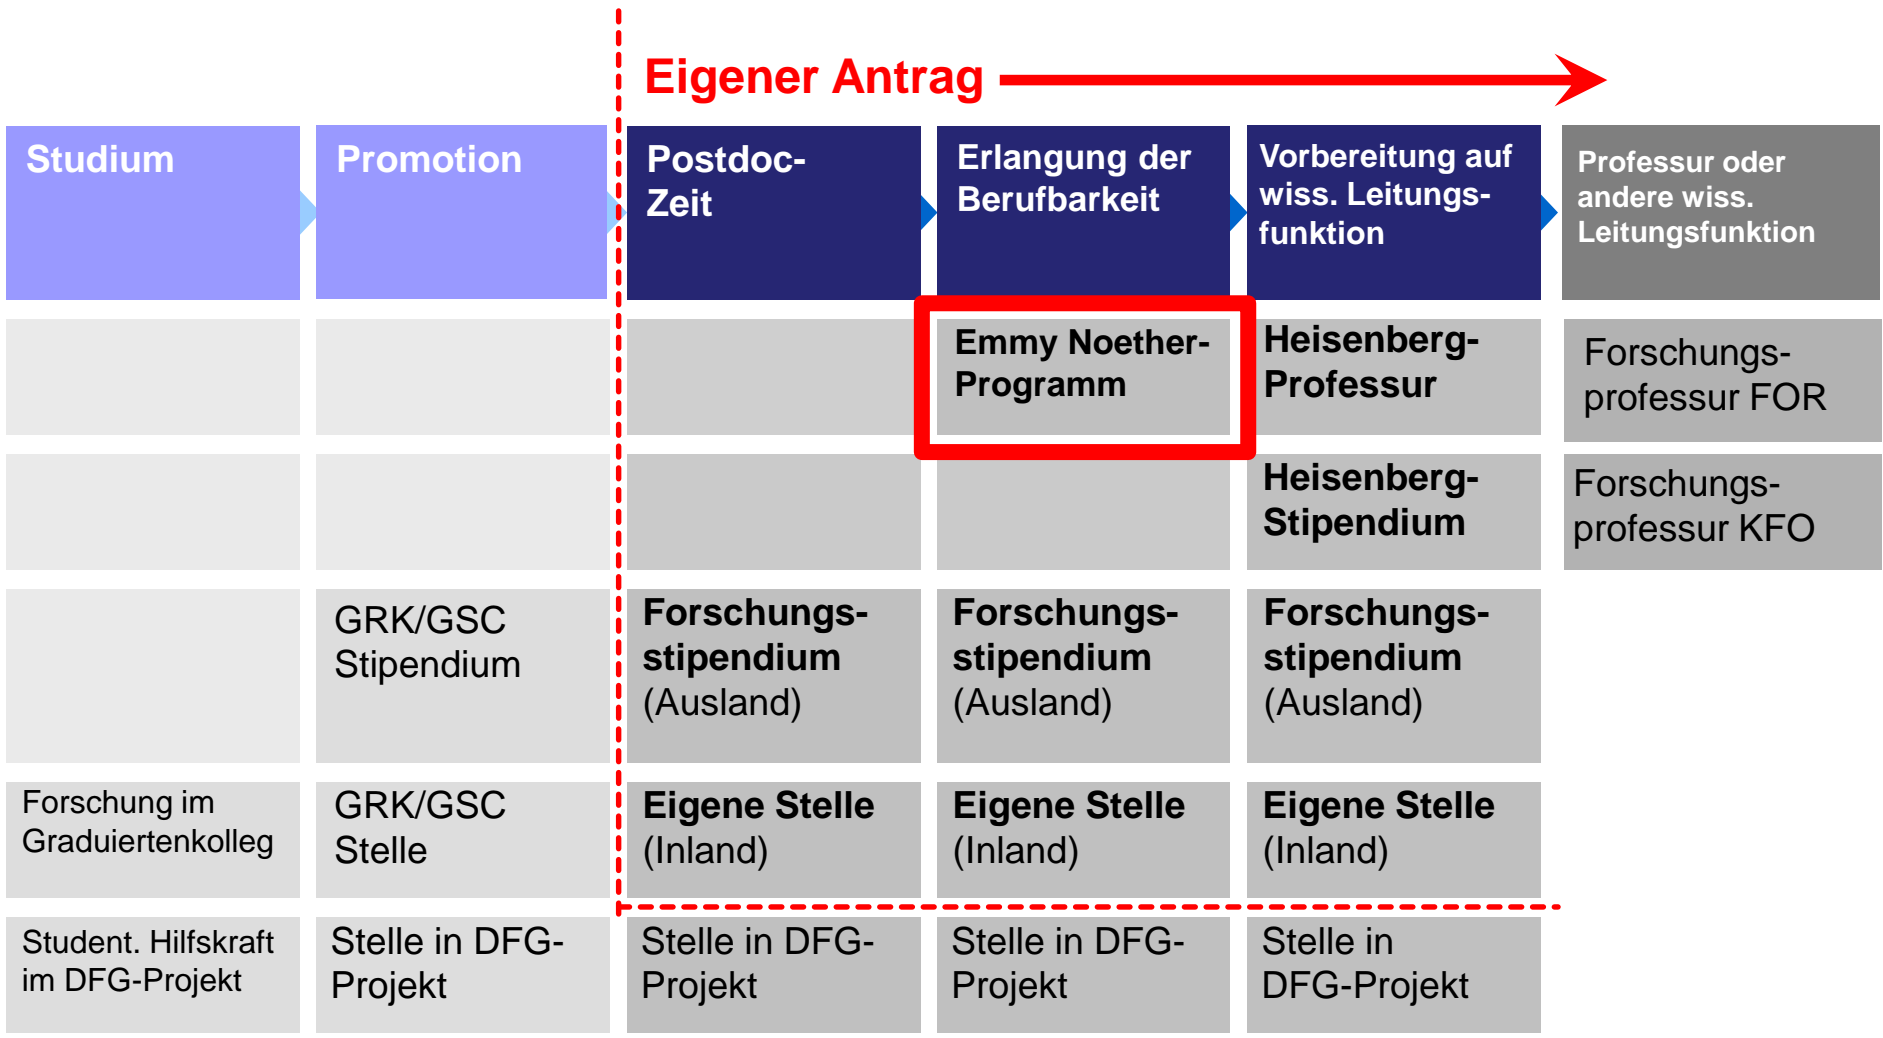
Eigener Antrag

| Studium | Promotion | Postdoc-Zeit | Erlangung der Berufbarkeit | Vorbereitung auf wiss. Leitungsfunktion | Professur oder andere wiss. Leitungsfunktion |
|---|---|---|---|---|---|
| | | | Emmy Noether-Programm | Heisenberg-Professur | Forschungsprofessur FOR |
| | | | | Heisenberg-Stipendium | Forschungsprofessur KFO |
| | GRK/GSC Stipendium | Forschungsstipendium (Ausland) | Forschungsstipendium (Ausland) | Forschungsstipendium (Ausland) | |
| Forschung im Graduiertenkolleg | GRK/GSC Stelle | Eigene Stelle (Inland) | Eigene Stelle (Inland) | Eigene Stelle (Inland) | |
| Student. Hilfskraft im DFG-Projekt | Stelle in DFG-Projekt | Stelle in DFG-Projekt | Stelle in DFG-Projekt | Stelle in DFG-Projekt | |